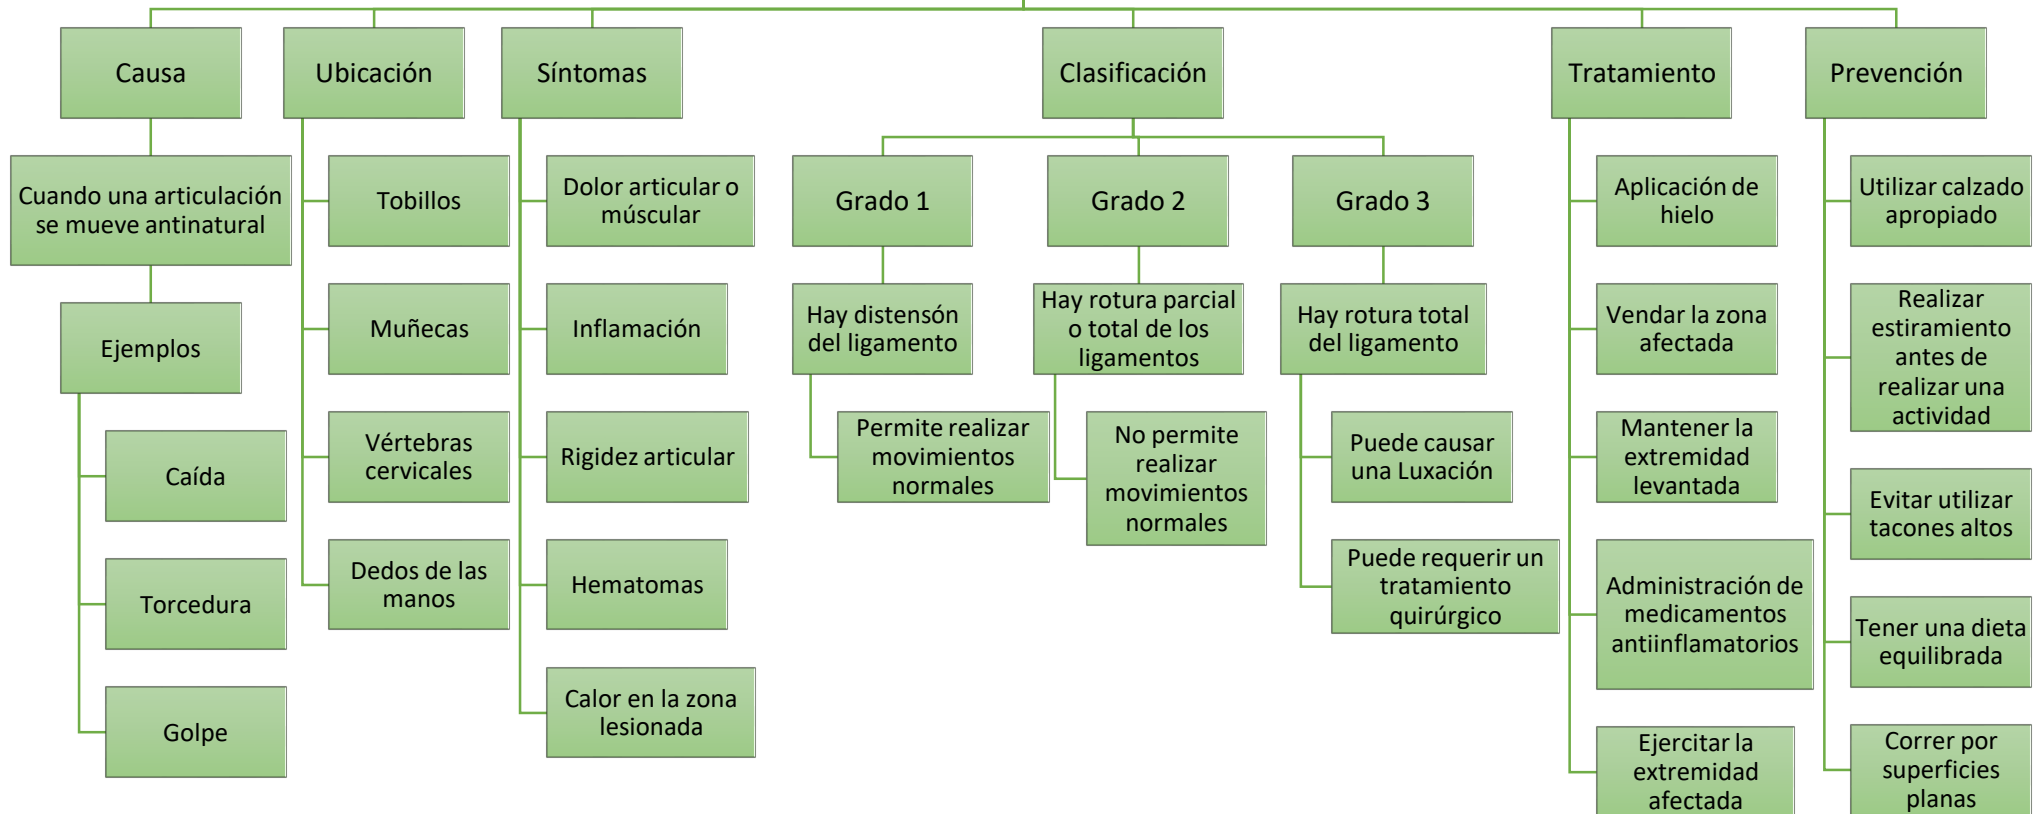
Causa

Cuando una articulación se mueve antinatural

Ejemplos

Caída

Torcedura

Golpe

Ubicación

Tobillos

Muñecas

Vértebras cervicales

Dedos de las manos

Síntomas

Dolor articular o múscular

Inflamación

Rigidez articular

Hematomas

Calor en la zona lesionada

Clasificación

Grado 1

Hay distensón del ligamento

Permite realizar movimientos normales

Grado 2

Hay rotura parcial o total de los ligamentos

No permite realizar movimientos normales

Grado 3

Hay rotura total del ligamento

Puede causar una Luxación

Puede requerir un tratamiento quirúrgico

Tratamiento

Aplicación de hielo

Vendar la zona afectada

Mantener la extremidad levantada

Administración de medicamentos antiinflamatorios

Ejercitar la extremidad afectada

Prevención

Utilizar calzado apropiado

Realizar estiramiento antes de realizar una actividad

Evitar utilizar tacones altos

Tener una dieta equilibrada

Correr por superficies planas